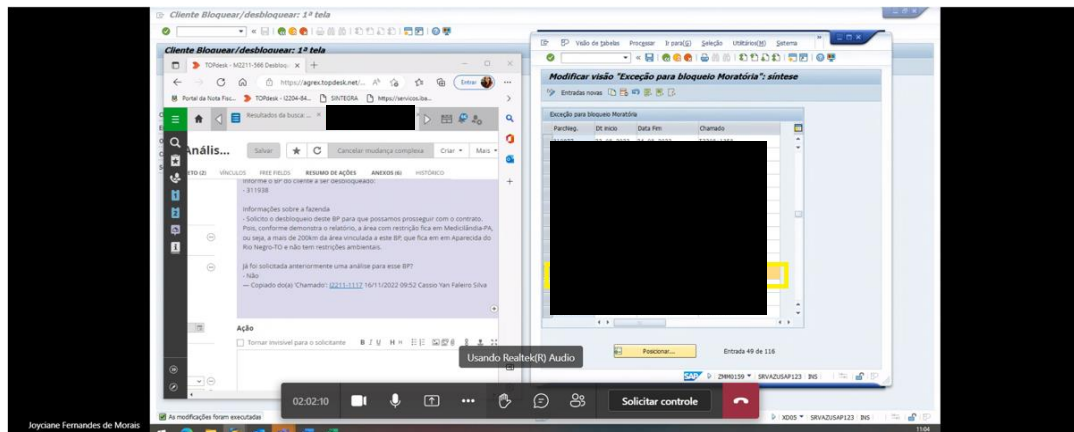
Cliente Bloquear/desbloquear: 1ª tela

Cliente Bloquear/desbloquear: 1ª tela

TOPdesk - M2211-566 Desbloqu... ×

https://agrex.topdesk.net/...

Entrar

Portal da Nota Fisc... TOPdesk - I2204-84... SINTEGRA https://servicos.iba...

Resultados da busca: ...

Anális...

Salvar

Cancelar mudança complexa

Criar

Mais

VÍNCULOS FREE FIELDS RESUMO DE AÇÕES ANEXOS (6) HISTÓRICO

Informe o BP do cliente a ser desbloqueado:
- 311938

Informações sobre a fazenda
- Solicito o desbloqueio deste BP para que possamos prosseguir com o contrato. Pois, conforme demonstra o relatório, a área com restrição fica em Medicilândia-PA, ou seja, a mais de 200km da área vinculada a este BP, que fica em em Aparecida do Rio Negro-TO e não tem restrições ambientais.

Já foi solicitada anteriormente uma análise para esse BP?
- Não
— Copiado do(a) 'Chamado': I2211-1317 16/11/2022 09:52 Cassio Yan Faleiro Silva

Ação

Tornar invisível para o solicitante

Visão de tabelas Processar Ir para(G) Seleção Utilitários(M) Sistema

Modificar visão "Exceção para bloqueio Moratória": síntese

Entradas novas

Exceção para bloqueio Moratória

| Parcneg. | Dt início | Data Fim | Chamado |
|---|---|---|---|

Posicionar...

Entrada 49 de 116

ZMM0159 SRVAZUSAP123 INS

Usando Realtek(R) Audio

02:02:10

Solicitar controle

Joyciane Fernandes de Morais

As modificações foram executadas

XD05 SRVAZUSAP123 INS

11:04